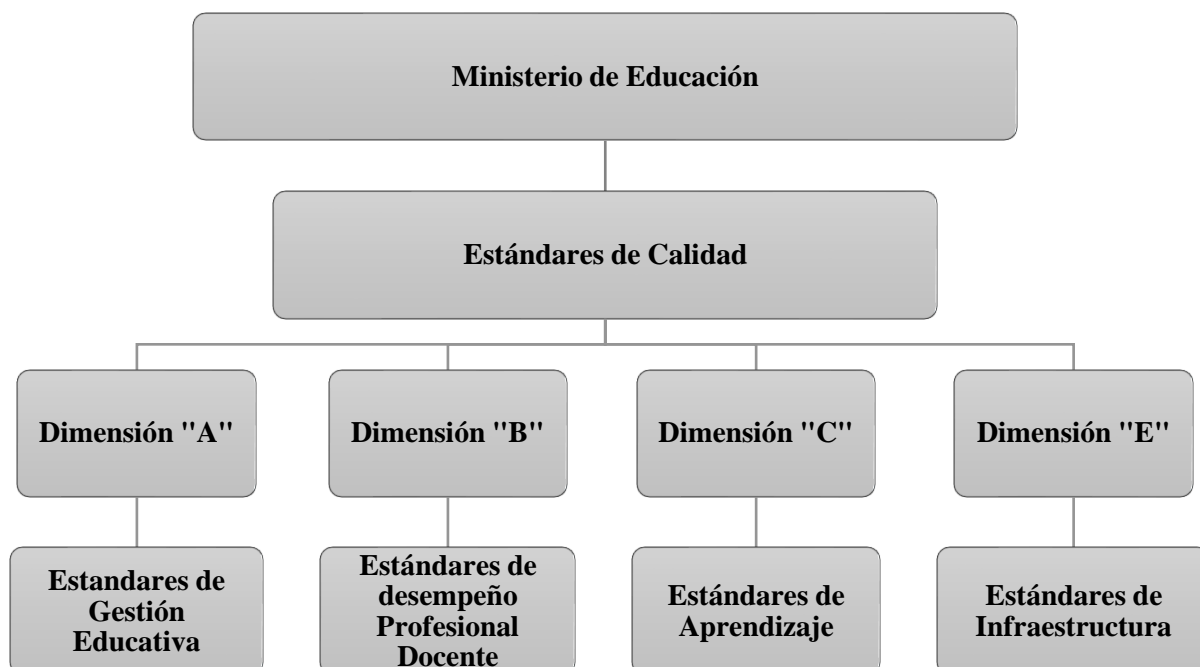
Ministerio de Educación

Estándares de Calidad

Dimensión "A"

Dimensión "B"

Dimensión "C"

Dimensión "E"

Estandares de Gestión Educativa

Estándares de desempeño Profesional Docente

Estándares de Aprendizaje

Estándares de Infraestructura